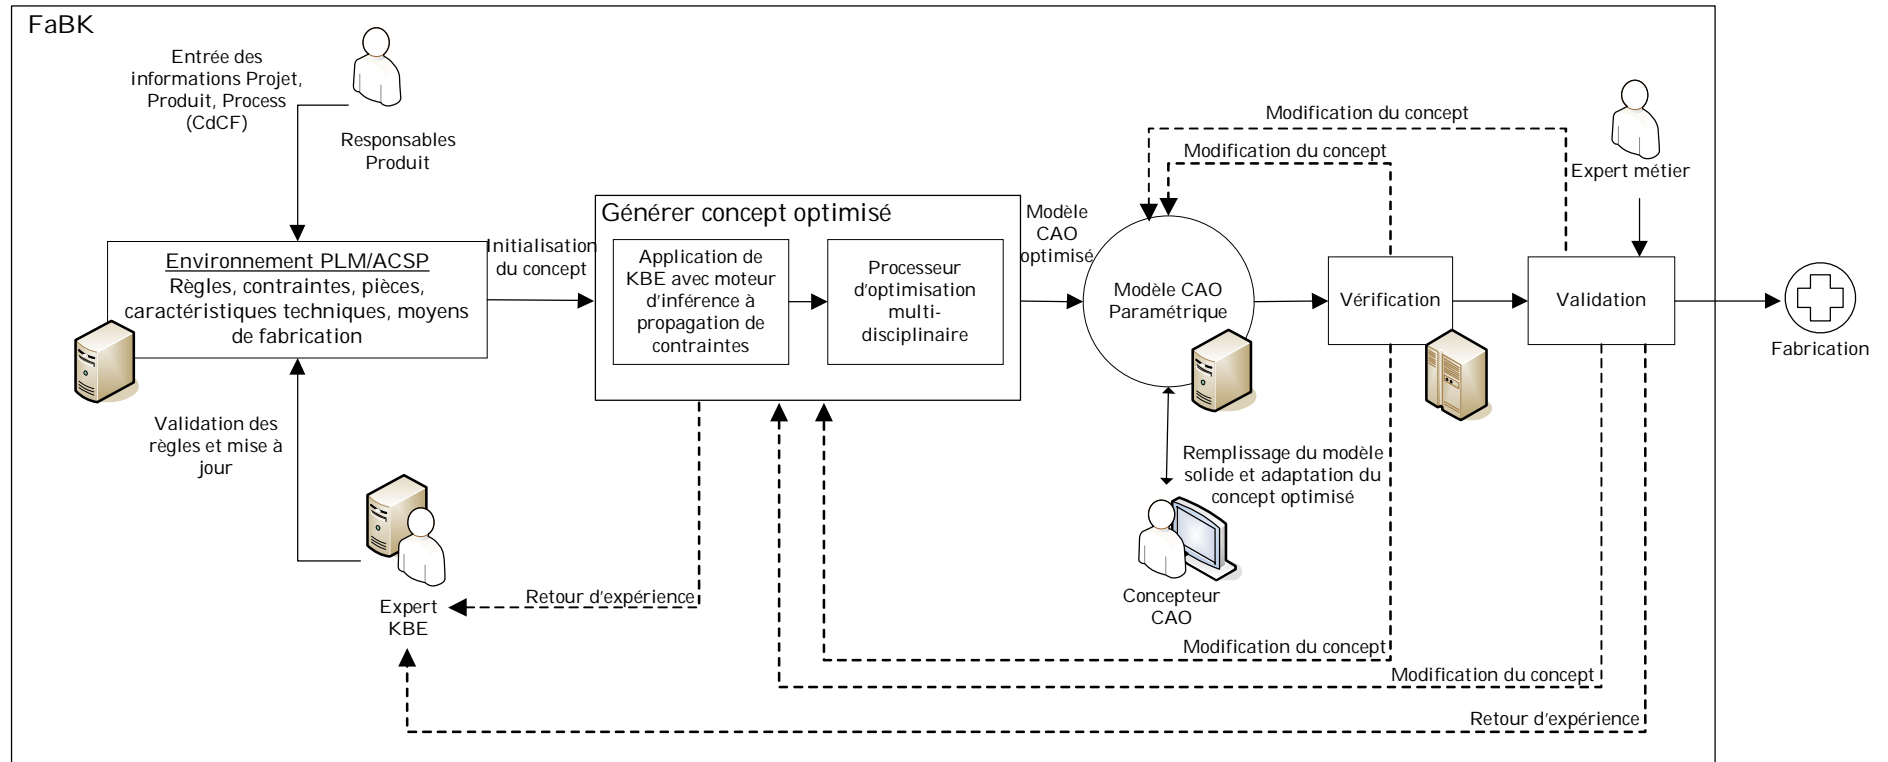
FaBK

Entrée des informations Projet, Produit, Process (CdCF)

Responsables Produit

Environnement PLM/ACSP
Règles, contraintes, pièces, caractéristiques techniques, moyens de fabrication

Validation des règles et mise à jour

Expert KBE

Initialisation du concept

Générer concept optimisé

Application de KBE avec moteur d'inférence à propagation de contraintes

Processeur d'optimisation multi-disciplinaire

Retour d'expérience

Modèle CAO optimisé

Modèle CAO Paramétrique

Remplissage du modèle solide et adaptation du concept optimisé

Concepteur CAO

Modification du concept

Modification du concept

Vérification

Expert métier

Validation

Fabrication

Modification du concept

Modification du concept

Retour d'expérience